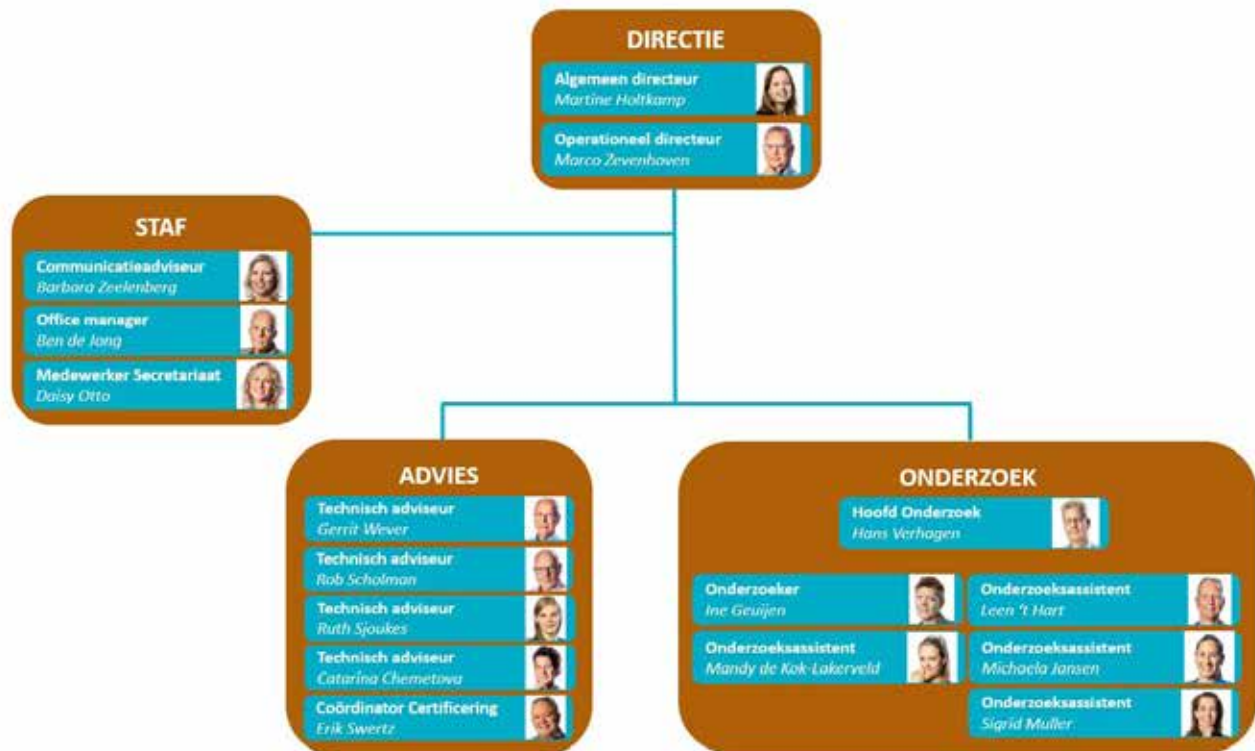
DIRECTIE

Algemeen directeur
Martine Holtkamp

Operationeel directeur
Marco Zevenhoven

STAF

Communicatieadviseur
Barbara Zeelenberg

Office manager
Ben de Jong

Medewerker Secretariaat
Daisy Otto

ADVIES

Technisch adviseur
Gerrit Wever

Technisch adviseur
Rob Scholman

Technisch adviseur
Ruth Sjoukes

Technisch adviseur
Catarina Chemetova

Coördinator Certificering
Erik Swertz

ONDERZOEK

Hoofd Onderzoek
Hans Verhagen

Onderzoeker
Ine Geuijen

Onderzoeksassistent
Mandy de Kok-Lakerveld

Onderzoeksassistent
Leen 't Hart

Onderzoeksassistent
Michaela Jansen

Onderzoeksassistent
Sigrid Muller